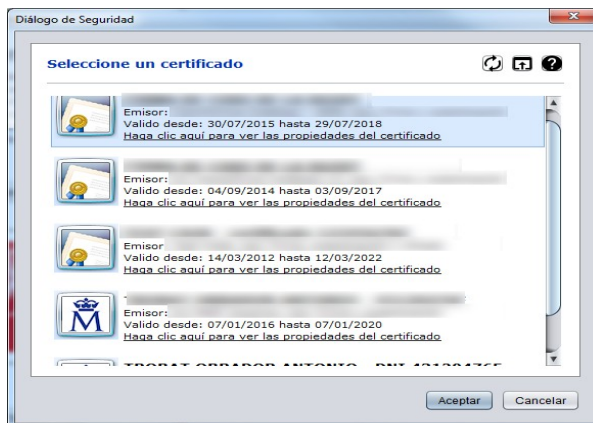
Diálogo de Seguridad

Seleccione un certificado

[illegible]
Emisor: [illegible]
Valido desde: 30/07/2015 hasta 29/07/2018
Haga clic aquí para ver las propiedades del certificado

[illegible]
Emisor: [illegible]
Valido desde: 04/09/2014 hasta 03/09/2017
Haga clic aquí para ver las propiedades del certificado

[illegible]
Emisor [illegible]
Valido desde: 14/03/2012 hasta 12/03/2022
Haga clic aquí para ver las propiedades del certificado

M
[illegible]
Emisor: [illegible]
Valido desde: 07/01/2016 hasta 07/01/2020
Haga clic aquí para ver las propiedades del certificado

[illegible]

Aceptar Cancelar